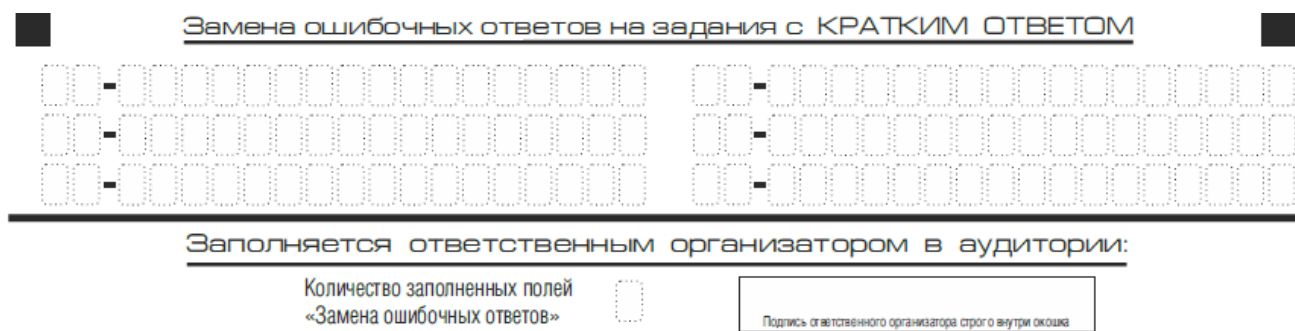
Замена ошибочных ответов на задания с КРАТКИМ ОТВЕТОМ

Заполняется ответственным организатором в аудитории:

Количество заполненных полей «Замена ошибочных ответов»

Подпись ответственного организатора строго внутри окошка